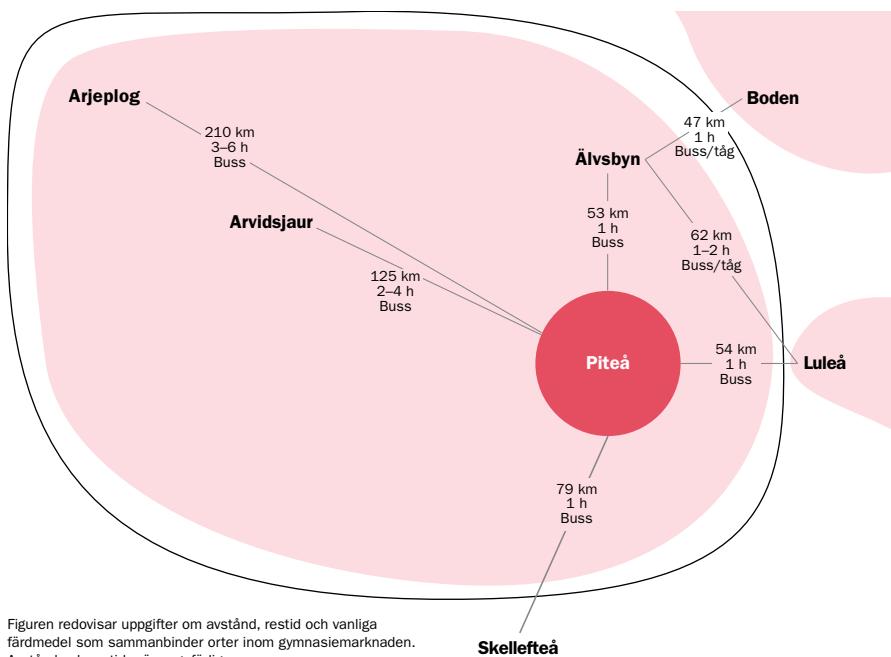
Arjeplog

210 km
3–6 h
Buss

Arvidsjaur

125 km
2–4 h
Buss

Boden

47 km
1 h
Buss/tåg

Älvsbyn

53 km
1 h
Buss

62 km
1–2 h
Buss/tåg

Piteå

54 km
1 h
Buss

Luleå

79 km
1 h
Buss

Skellefteå

Figuren redovisar uppgifter om avstånd, restid och vanliga färdmedel som sammanbinder orter inom gymnasiemarknaden. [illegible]